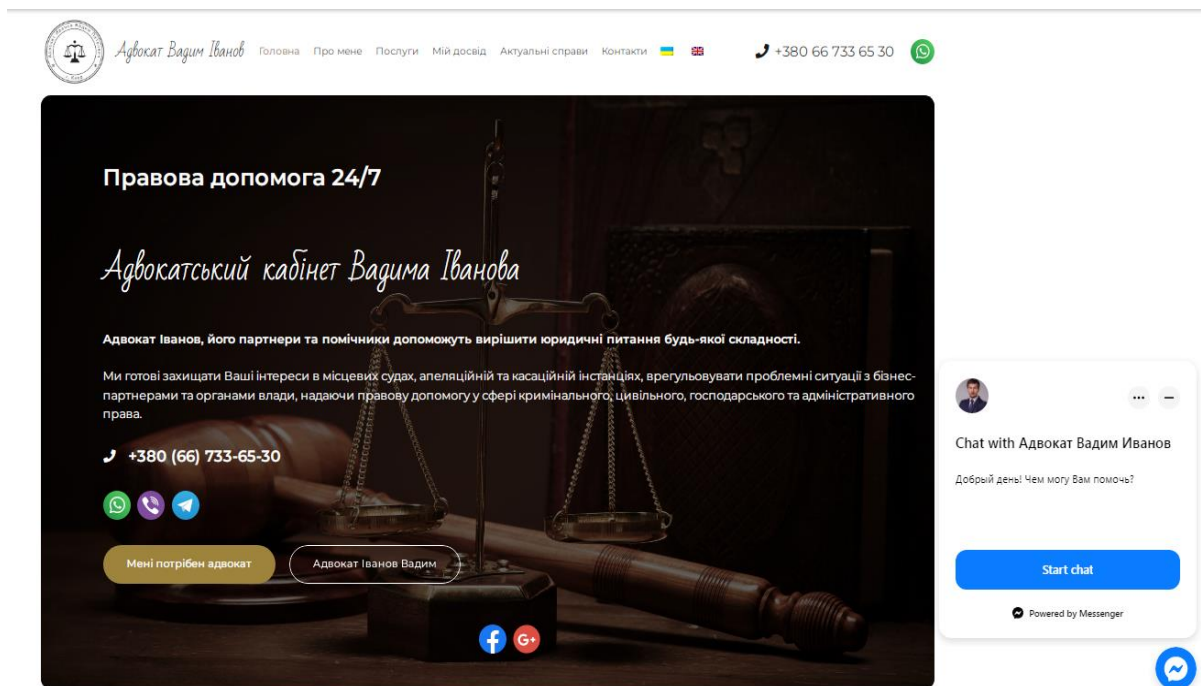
Адвокат Вадим Іванов Головна Про мене Послуги Мій досвід Актуальні справи Контакти

+380 66 733 65 30

Правова допомога 24/7

Адвокатський кабінет Вадима Іванова

Адвокат Іванов, його партнери та помічники допоможуть вирішити юридичні питання будь-якої складності.

Ми готові захищати Ваші інтереси в місцевих судах, апеляційній та касаційній інстанціях, врегульовувати проблемні ситуації з бізнес-партнерами та органами влади, надаючи правову допомогу у сфері кримінального, цивільного, господарського та адміністративного права.

+380 (66) 733-65-30

Мені потрібен адвокат

Адвокат Іванов Вадим

G+

Chat with Адвокат Вадим Иванов

Добрый день! Чем могу Вам помочь?

Start chat

Powered by Messenger